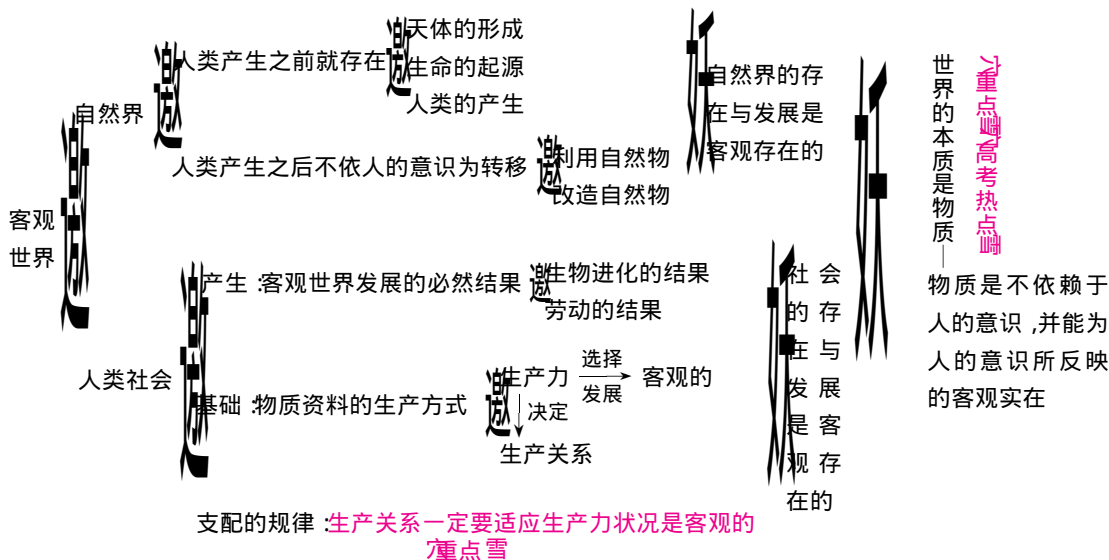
客观世界

自然界

人类产生之前就存在

天体的形成
生命的起源
人类的产生

人类产生之后不依人的意识为转移

利用自然物
改造自然物

自然界的存在与发展是客观存在的

人类社会

产生 :客观世界发展的必然结果

生物进化的结果
劳动的结果

基础 :物质资料的生产方式

生产力 选择 发展 客观的
决定
生产关系

社会的存在与发展是客观存在的

支配的规律 :生产关系一定要适应生产力状况是客观的(重点)

世界的本质是物质—(重点、高考热点)

物质是不依赖于人的意识,并能为人的意识所反映的客观实在